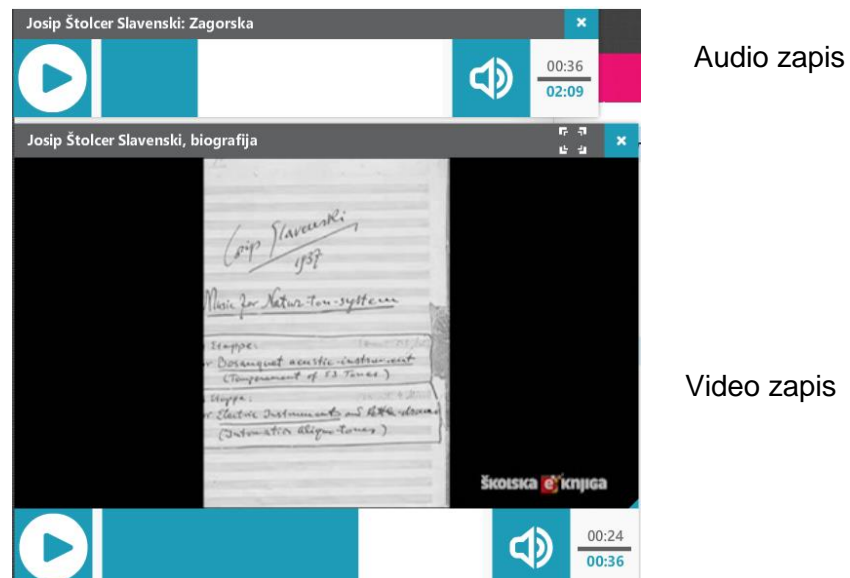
Josip Štolcer Slavenski: Zagorska

×

00:36
02:09

Audio zapis

Josip Štolcer Slavenski, biografija

×

Josip Slavenski
1937

Music for Natur-Ton-system

Etappe:
Bosanquet acustic instrument
(Temperament of 53 Tones)
Etappe:
Electric Instruments auf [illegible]
(Automatic aligu-tones)

ŠKOLSKA e KNJIGA

Video zapis

00:24
00:36